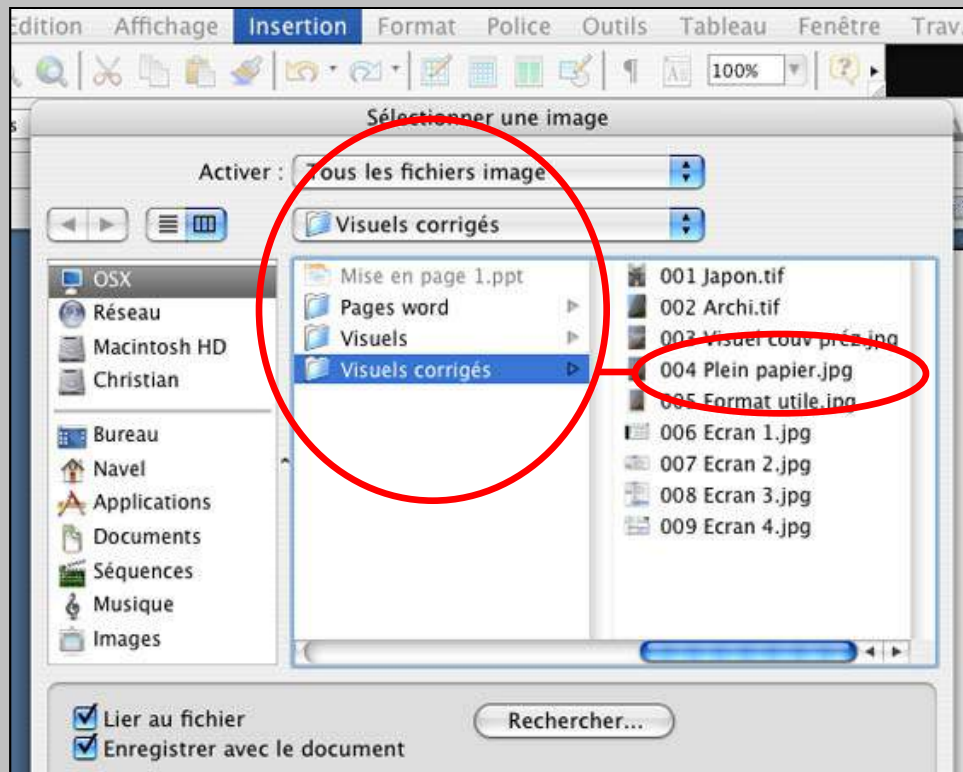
Edition Affichage Insertion Format Police Outils Tableau Fenêtre Trav

100%

Sélectionner une image

Activer : Tous les fichiers image

Visuels corrigés

OSX
Réseau
Macintosh HD
Christian

Bureau
Navel
Applications
Documents
Séquences
Musique
Images

Mise en page 1.ppt
Pages word
Visuels
Visuels corrigés

001 Japon.tif
002 Archi.tif
003 Visuel couv prég.jpg
004 Plein papier.jpg
005 Format utile.jpg
006 Ecran 1.jpg
007 Ecran 2.jpg
008 Ecran 3.jpg
009 Ecran 4.jpg

Lier au fichier
Enregistrer avec le document

Rechercher...